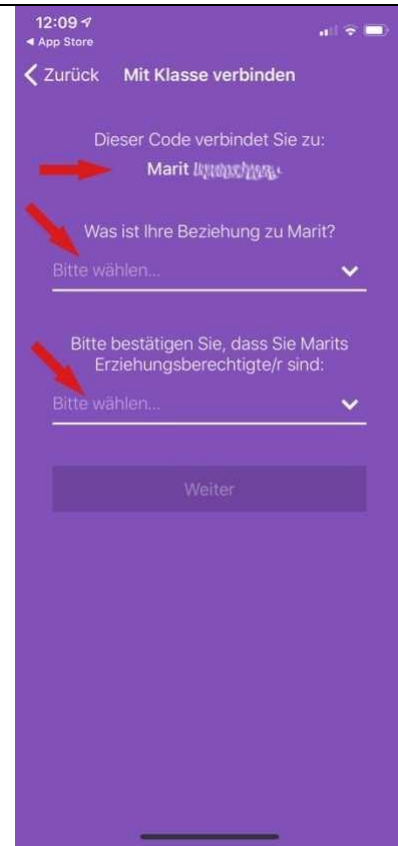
12:09
◀ App Store

Zurück Mit Klasse verbinden

Dieser Code verbindet Sie zu:

Marit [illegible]

Was ist Ihre Beziehung zu Marit?

Bitte wählen...

Bitte bestätigen Sie, dass Sie Marits Erziehungsberechtigte/r sind:

Bitte wählen...

Weiter